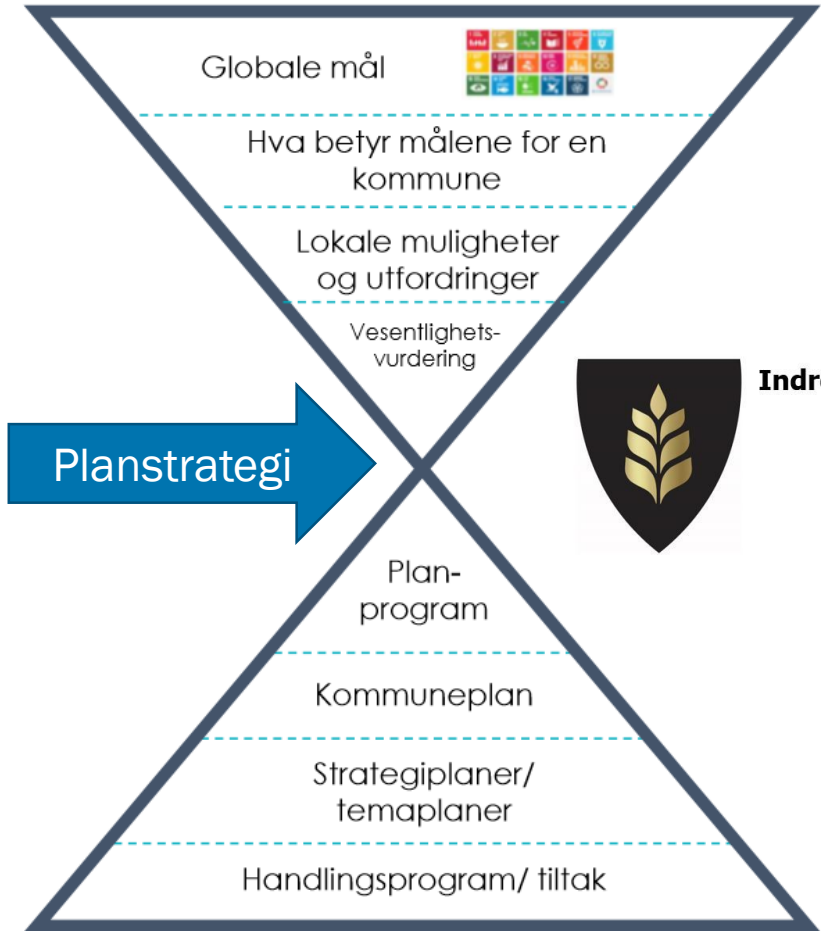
Globale mål

Hva betyr målene for en kommune

Lokale muligheter og utfordringer

Vesentlighetsvurdering

Indr

Planstrategi

Planprogram

Kommuneplan

Strategiplaner/ temaplaner

Handlingsprogram/ tiltak